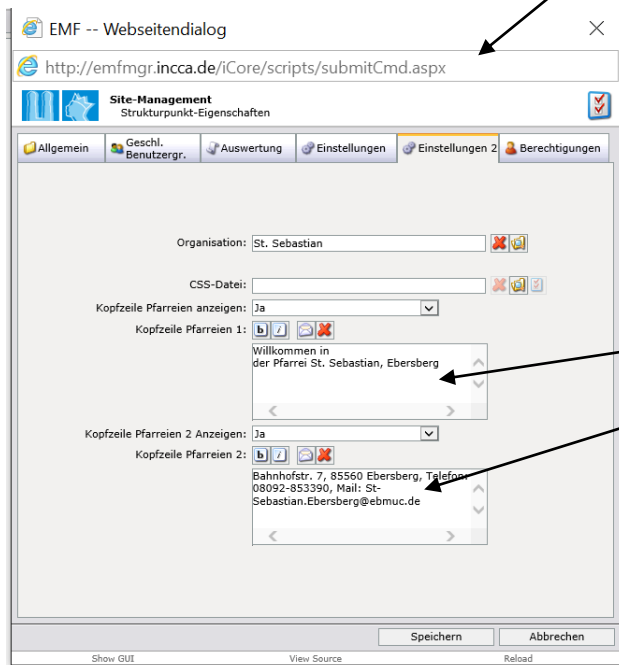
EMF -- Webseitendialog

http://emfmgr.incca.de/iCore/scripts/submitCmd.aspx

Site-Management
Strukturpunkt-Eigenschaften

Allgemein | Geschl. Benutzergr. | Auswertung | Einstellungen | Einstellungen 2 | Berechtigungen

Organisation: St. Sebastian

CSS-Datei:

Kopfzeile Pfarreien anzeigen: Ja

Kopfzeile Pfarreien 1:

Willkommen in
der Pfarrei St. Sebastian, Ebersberg

Kopfzeile Pfarreien 2 Anzeigen: Ja

Kopfzeile Pfarreien 2:

Bahnhofstr. 7, 85560 Ebersberg, Telefon: 08092-853390, Mail: St-Sebastian.Ebersberg@ebmuc.de

Speichern | Abbrechen

Show GUI | View Source | Reload